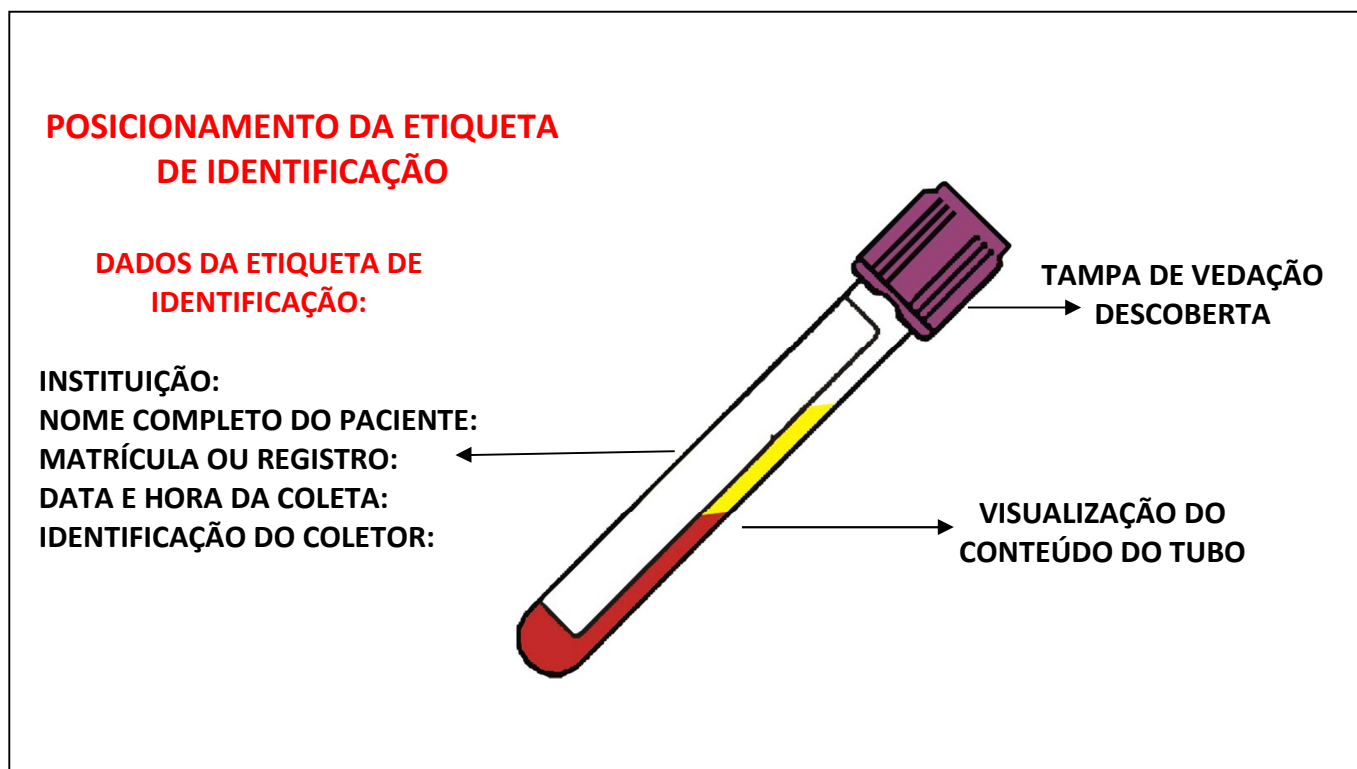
POSICIONAMENTO DA ETIQUETA DE IDENTIFICAÇÃO

DADOS DA ETIQUETA DE IDENTIFICAÇÃO:

INSTITUIÇÃO:
NOME COMPLETO DO PACIENTE:
MATRÍCULA OU REGISTRO:
DATA E HORA DA COLETA:
IDENTIFICAÇÃO DO COLETOR:

TAMPA DE VEDAÇÃO DESCOBERTA

VISUALIZAÇÃO DO CONTEÚDO DO TUBO